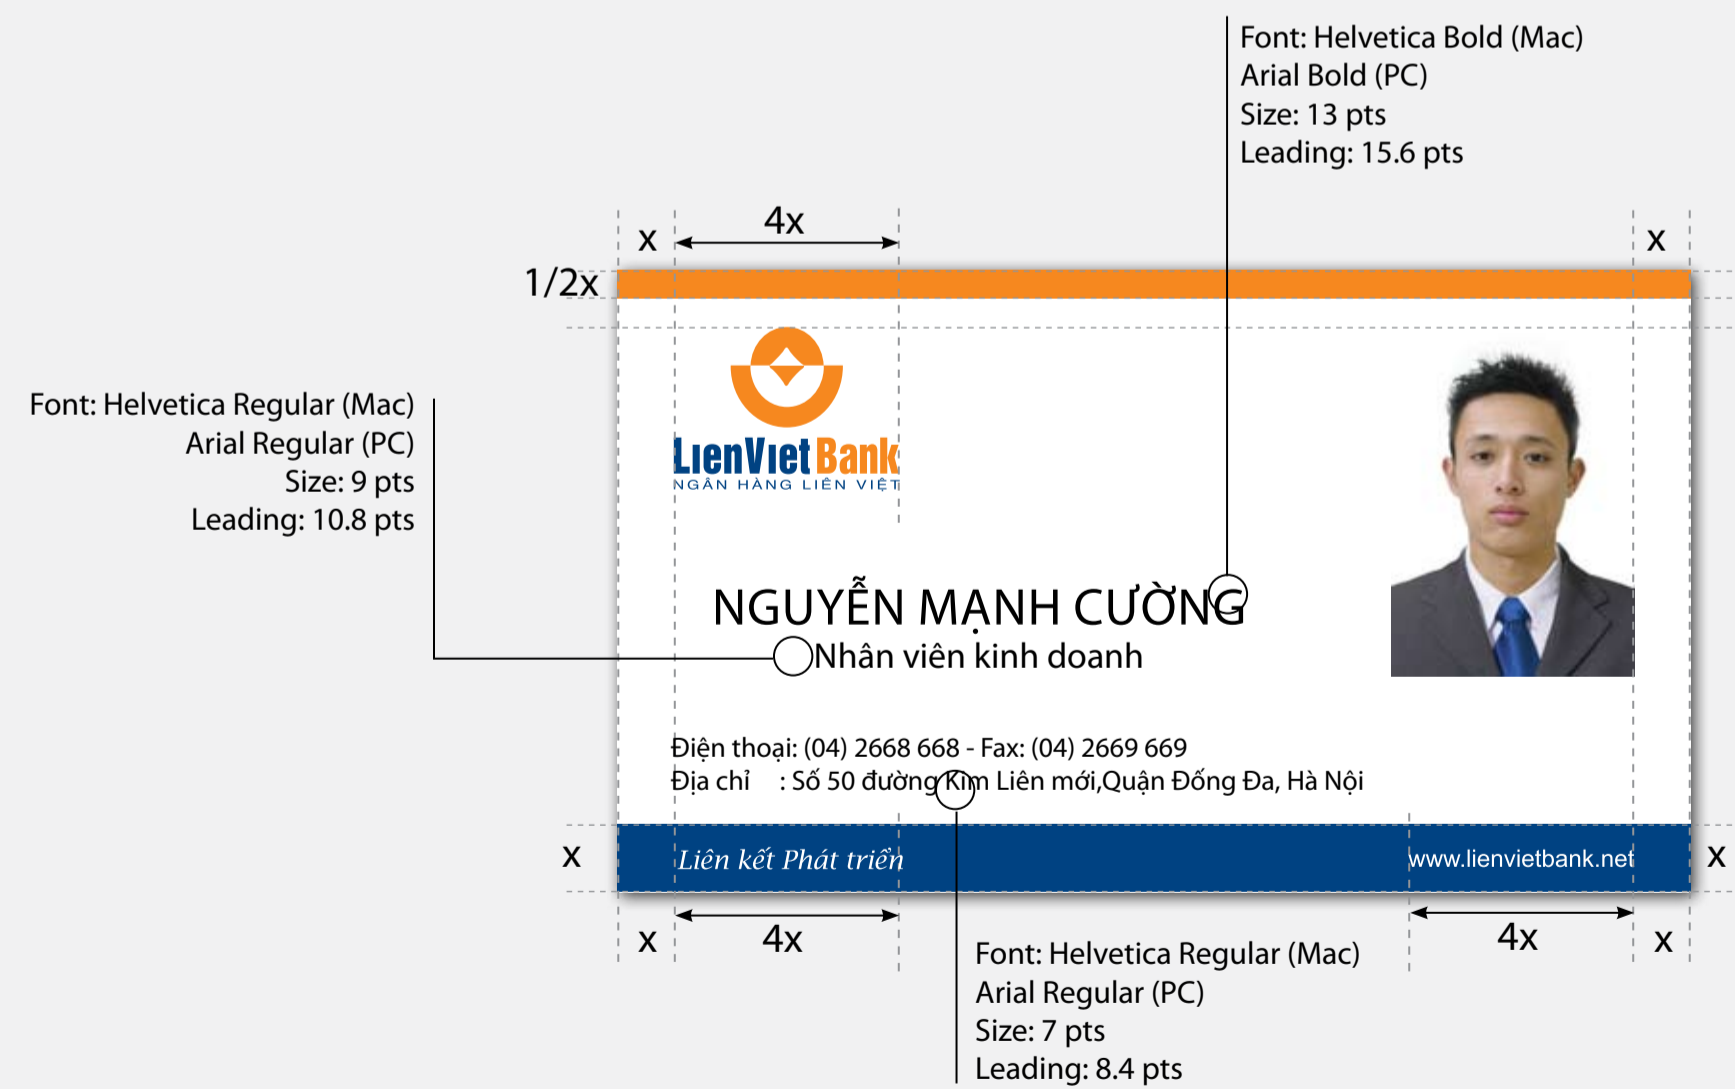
Font: Helvetica Bold (Mac)
Arial Bold (PC)
Size: 13 pts
Leading: 15.6 pts

x 4x x

1/2x

Font: Helvetica Regular (Mac)
Arial Regular (PC)
Size: 9 pts
Leading: 10.8 pts

LienVietBank
NGÂN HÀNG LIÊN VIỆT

NGUYỄN MẠNH CƯỜNG
Nhân viên kinh doanh

Điện thoại: (04) 2668 668 - Fax: (04) 2669 669
Địa chỉ : Số 50 đường Kim Liên mới,Quận Đống Đa, Hà Nội

x Liên kết Phát triển www.lienvietbank.net x

x 4x 4x x

Font: Helvetica Regular (Mac)
Arial Regular (PC)
Size: 7 pts
Leading: 8.4 pts